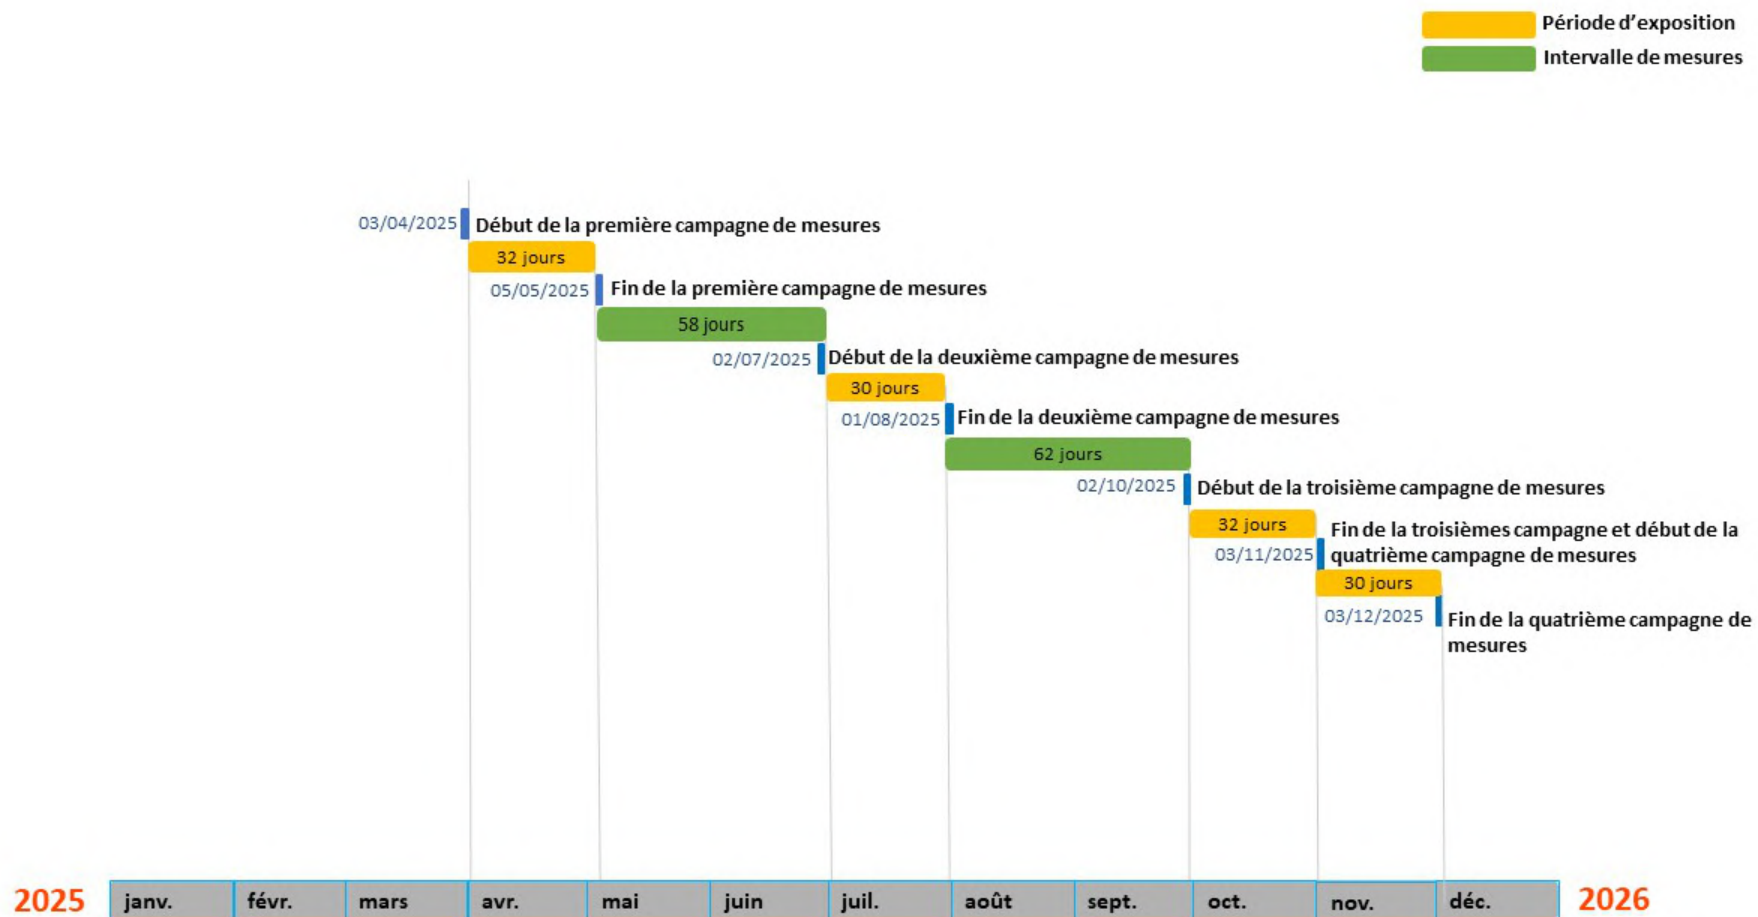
Période d'exposition
Intervalle de mesures

03/04/2025 Début de la première campagne de mesures
32 jours
05/05/2025 Fin de la première campagne de mesures
58 jours
02/07/2025 Début de la deuxième campagne de mesures
30 jours
01/08/2025 Fin de la deuxième campagne de mesures
62 jours
02/10/2025 Début de la troisième campagne de mesures
32 jours
03/11/2025 Fin de la troisièmes campagne et début de la quatrième campagne de mesures
30 jours
03/12/2025 Fin de la quatrième campagne de mesures

2025 janv. févr. mars avr. mai juin juil. août sept. oct. nov. déc. 2026